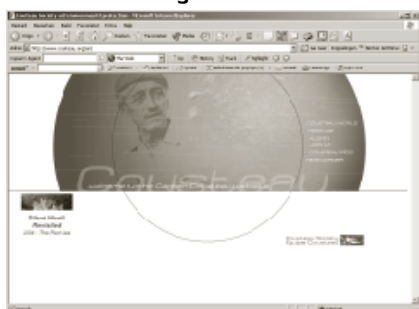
Cousteau Society · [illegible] · Microsoft Internet Explorer

Bestand Bewerken Beeld Favorieten Extra Help

Vorige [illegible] Zoeken Favorieten Media

Adres http://www.cousteau.org/en/

Cousteau

COUSTEAU WORLD
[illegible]
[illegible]
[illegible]
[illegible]

Revisited

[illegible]